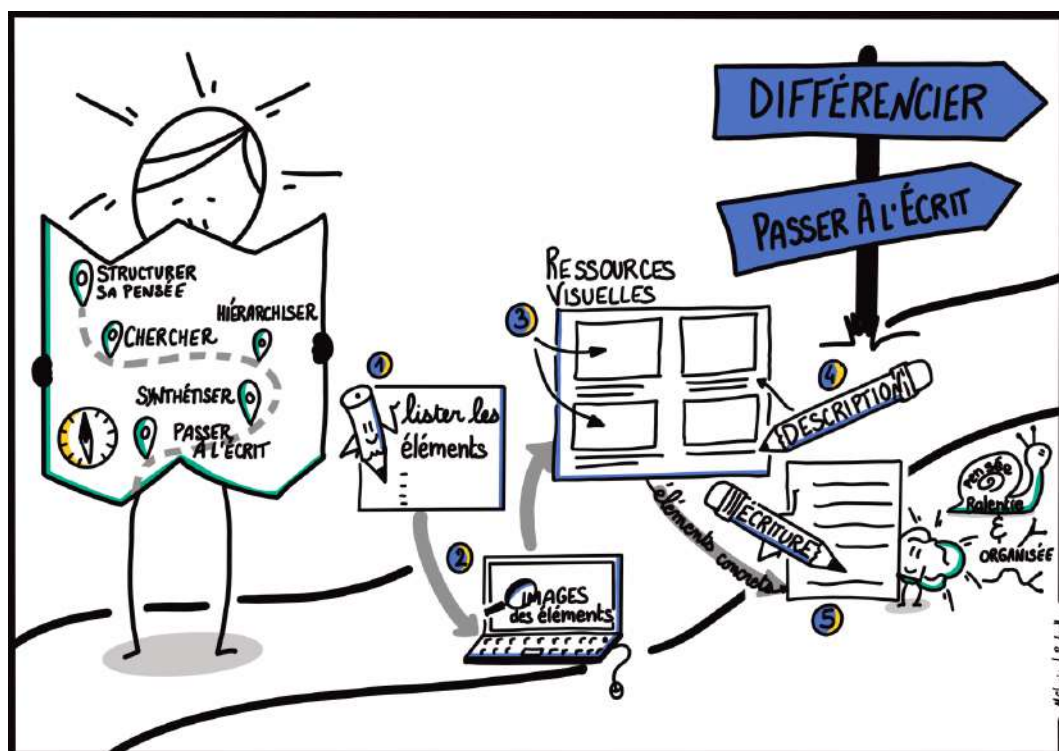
DIFFÉRENCIER

PASSER À L'ÉCRIT

STRUCTURER SA PENSÉE

HIÉRARCHISER

CHERCHER

SYNTHÉTISER

PASSER À L'ÉCRIT

1

lister les éléments

2

IMAGES des éléments

3

RESSOURCES VISUELLES

4

DESCRIPTION

éléments concrets

ÉCRITURE

5

Pensée Ralentie & ORGANISÉE

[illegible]